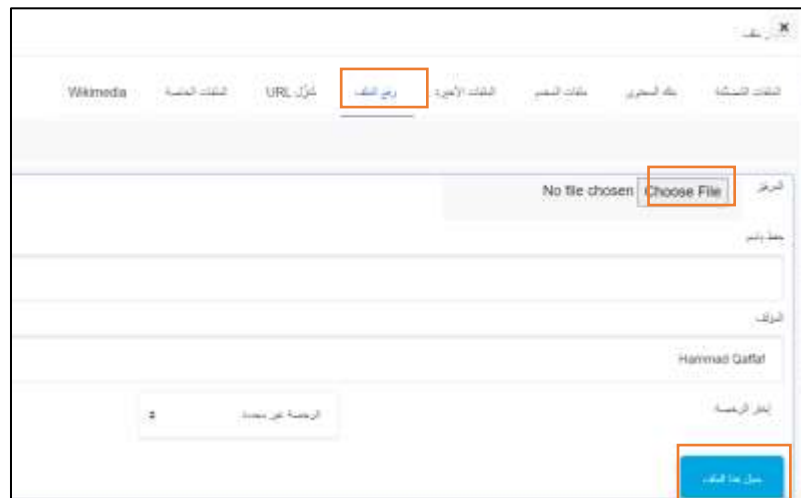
× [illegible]

الملفات المشتركة | بنك المحتوى | ملفات المقرر | الملفات الأخيرة | رفع الملف | تنزيل URL | الملفات الخاصة | Wikimedia

المرفق
Choose File No file chosen

حفظ باسم

المؤلف
Hammad Qaffaf

إختار الرخصة
الرخصة غير محددة

حمل هذا الملف